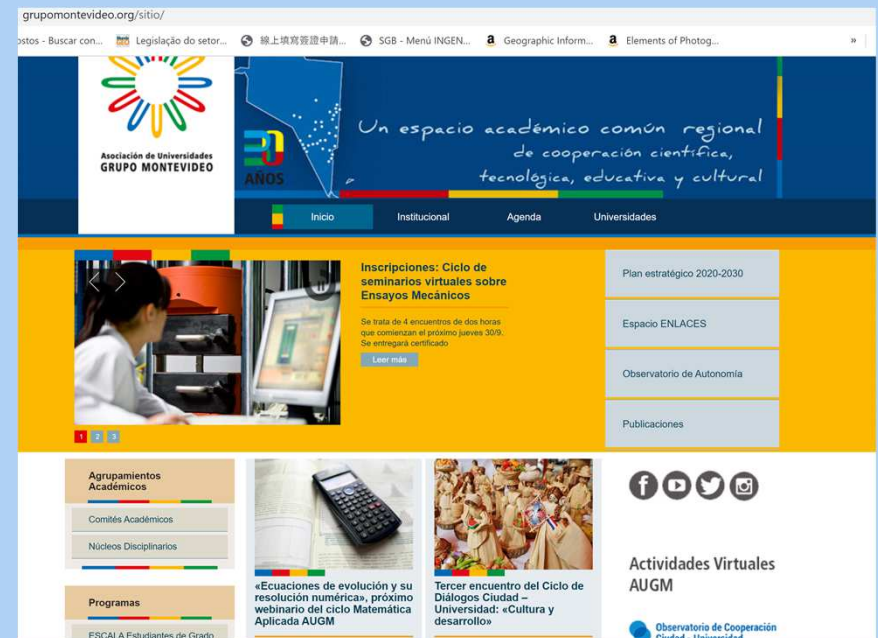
grupomontevideo.org/sitio/

ostos - Buscar con... Legislação do setor... 線上填寫簽證申請... SGB - Menú INGEN... Geographic Inform... Elements of Photog... »

Asociación de Universidades
GRUPO MONTEVIDEO

30 AÑOS

Un espacio académico común regional de cooperación científica, tecnológica, educativa y cultural

Inicio Institucional Agenda Universidades

Inscripciones: Ciclo de seminarios virtuales sobre Ensayos Mecánicos

Se trata de 4 encuentros de dos horas que comienzan el próximo jueves 30/9. Se entregará certificado

Leer más

1 2 3

Plan estratégico 2020-2030

Espacio ENLACES

Observatorio de Autonomía

Publicaciones

Agrupamientos Académicos

Comités Académicos

Núcleos Disciplinarios

Programas

ESCALA Estudiantes de Grado

«Ecuaciones de evolución y su resolución numérica», próximo webinario del ciclo Matemática Aplicada AUGM

Tercer encuentro del Ciclo de Diálogos Ciudad – Universidad: «Cultura y desarrollo»

Actividades Virtuales AUGM

Observatorio de Cooperación Ciudad - Universidad